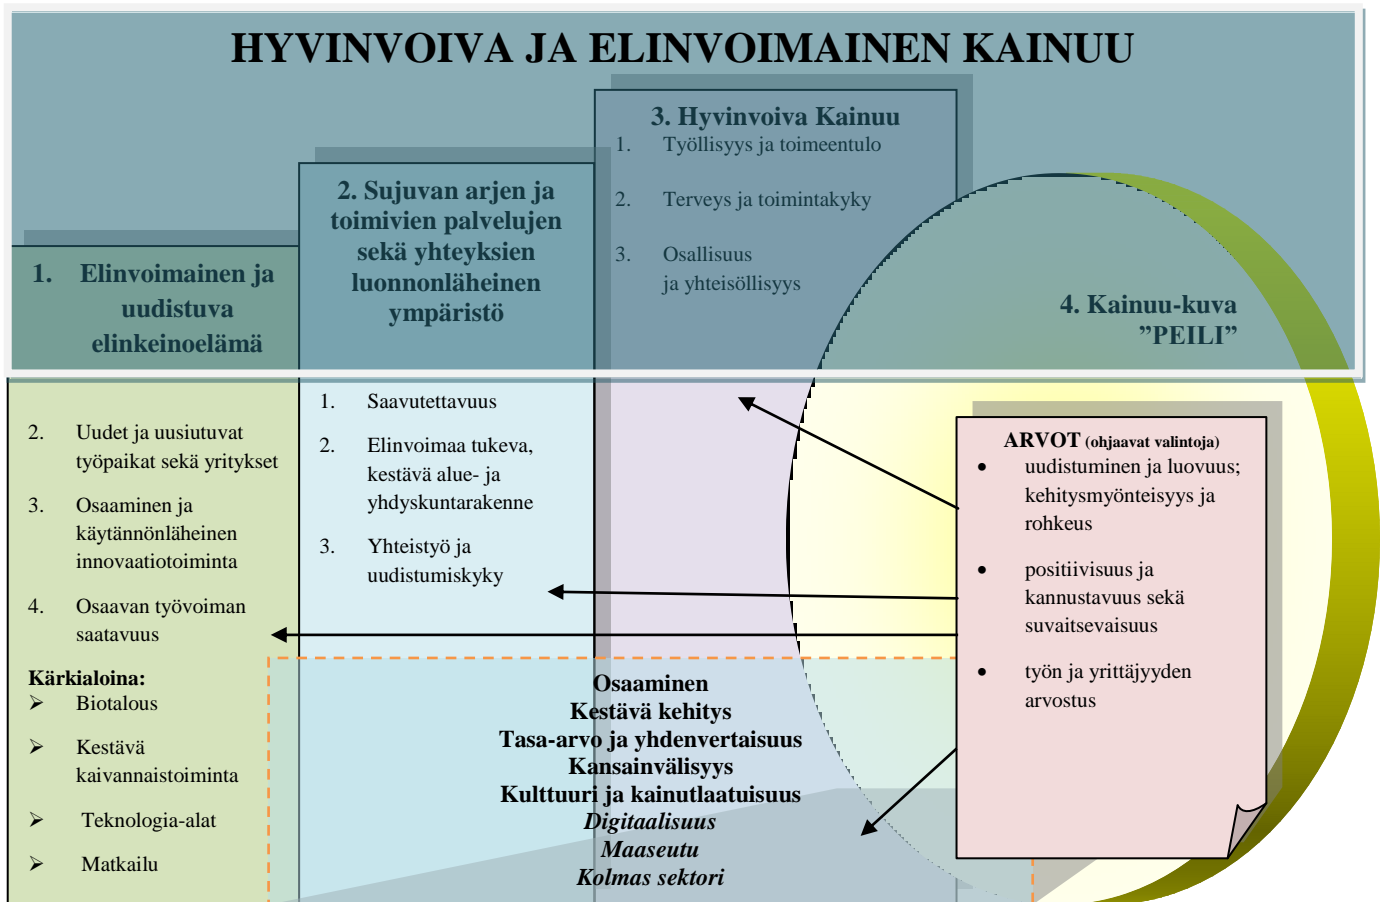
HYVINVOIVA JA ELINVOIMAINEN KAINUU

1. Elinvoimainen ja uudistuva elinkeinoelämä

2. Uudet ja uusiutuvat työpaikat sekä yritykset

3. Osaaminen ja käytännönläheinen innovaatiotoiminta

4. Osaavan työvoiman saatavuus

Kärkialoina:
➢ Biotalous
➢ Kestävä kaivannaistoiminta
➢ Teknologia-alat
➢ Matkailu

2. Sujuvan arjen ja toimivien palvelujen sekä yhteyksien luonnonläheinen ympäristö

1. Saavutettavuus

2. Elinvoimaa tukeva, kestävä alue- ja yhdyskuntarakenne

3. Yhteistyö ja uudistumiskyky

3. Hyvinvoiva Kainuu
1. Työllisyys ja toimeentulo
2. Terveys ja toimintakyky
3. Osallisuus ja yhteisöllisyys

4. Kainuu-kuva "PEILI"

ARVOT (ohjaavat valintoja)
• uudistuminen ja luovuus; kehitysmyönteisyys ja rohkeus
• positiivisuus ja kannustavuus sekä suvaitsevaisuus
• työn ja yrittäjyyden arvostus

Osaaminen
Kestävä kehitys
Tasa-arvo ja yhdenvertaisuus
Kansainvälisyys
Kulttuuri ja kainutlaatuisuus
Digitaalisuus
Maaseutu
Kolmas sektori